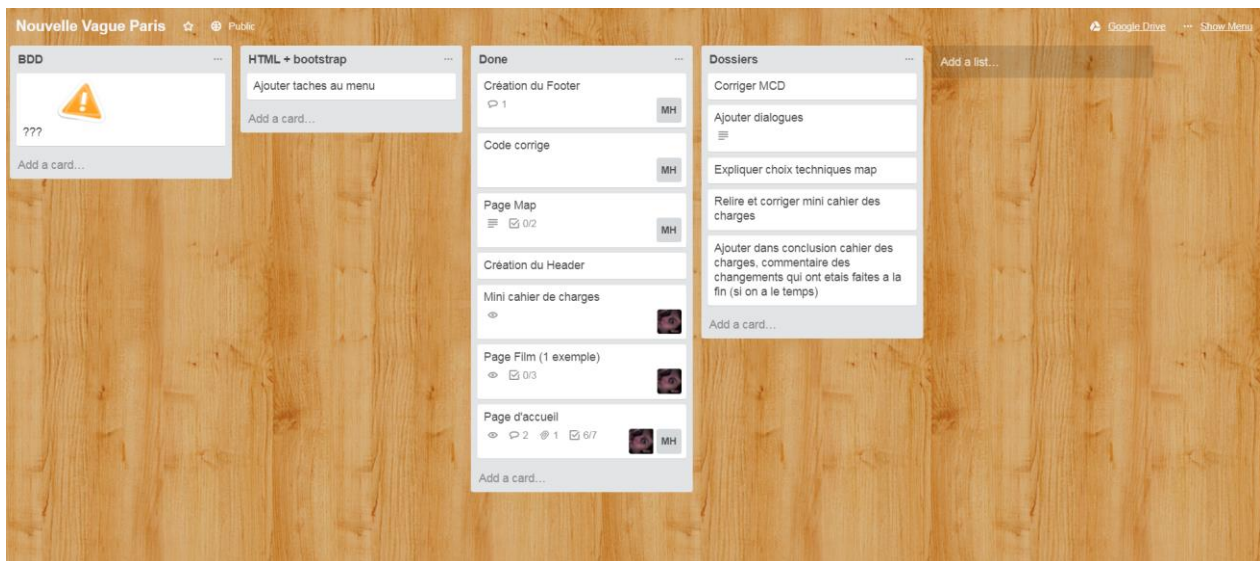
Nouvelle Vague Paris Public

Google Drive ··· Show Menu

BDD ···

???

Add a card...

HTML + bootstrap ···

Ajouter taches au menu

Add a card...

Done ···

Création du Footer
1
MH

Code corrige
MH

Page Map
0/2
MH

Création du Header

Mini cahier de charges

Page Film (1 exemple)
0/3

Page d'accueil
2 1 6/7
MH

Add a card...

Dossiers ···

Corriger MCD

Ajouter dialogues

Expliquer choix techniques map

Relire et corriger mini cahier des charges

Ajouter dans conclusion cahier des charges, commentaire des changements qui ont etais faites a la fin (si on a le temps)

Add a card...

Add a list...